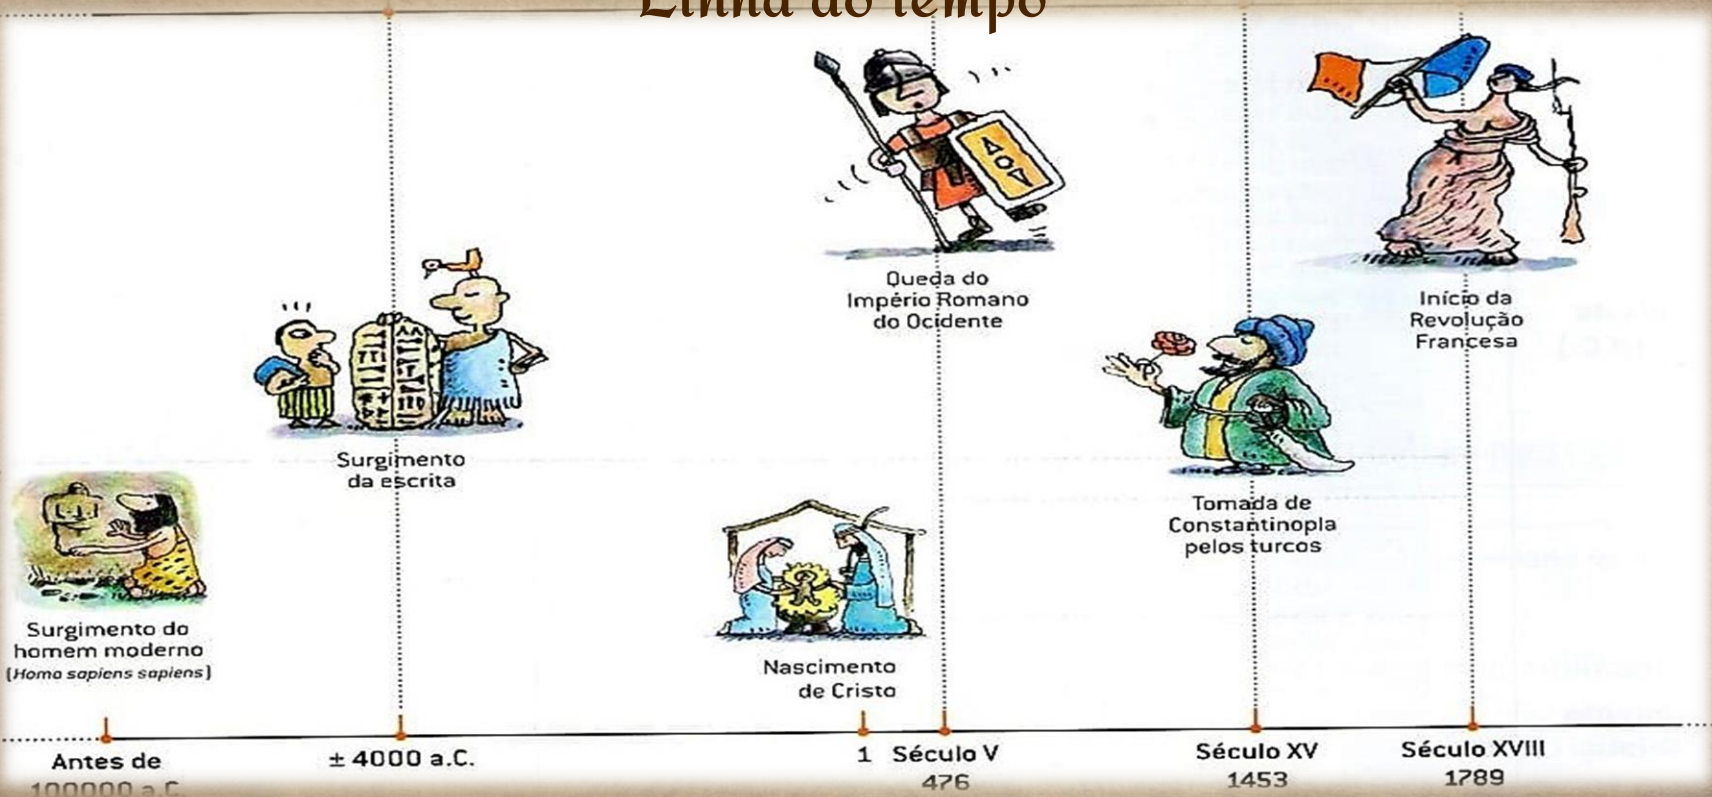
Linha do tempo

Surgimento do homem moderno (Homo sapiens sapiens)

Surgimento da escrita

Queda do Império Romano do Ocidente

Nascimento de Cristo

Tomada de Constantinopla pelos turcos

Início da Revolução Francesa

Antes de 100000 a.C.

± 4000 a.C.

1

Século V
476

Século XV
1453

Século XVIII
1789